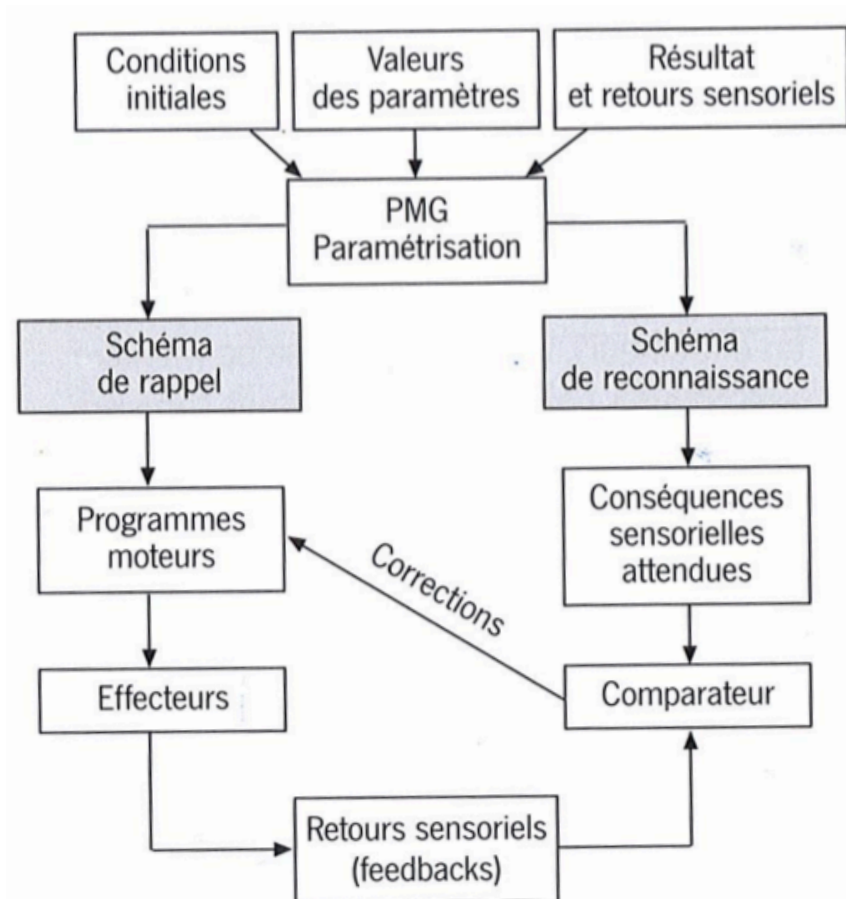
Conditions initiales

Valeurs des paramètres

Résultat et retours sensoriels

PMG Paramétrisation

Schéma de rappel

Schéma de reconnaissance

Programmes moteurs

Conséquences sensorielles attendues

Corrections

Effecteurs

Comparateur

Retours sensoriels (feedbacks)